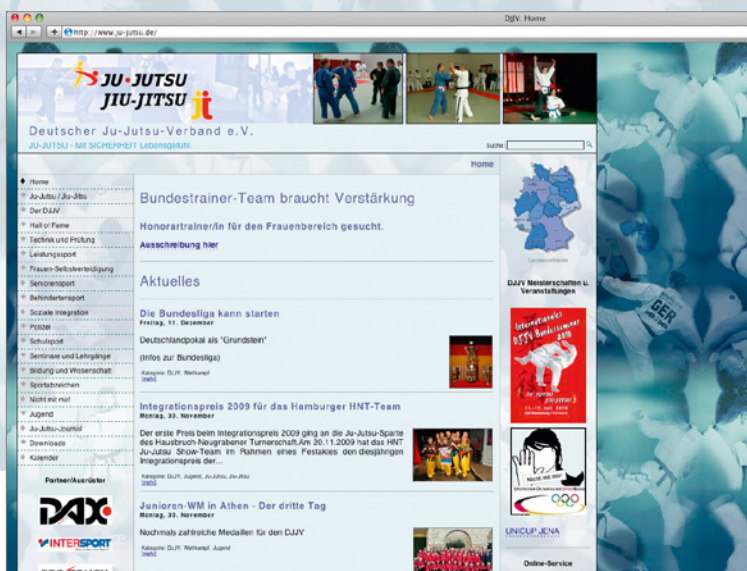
DJJV: Home

http://www.ju-jutsu.de/

JU-JUTSU
JIU-JITSU

Deutscher Ju-Jutsu-Verband e.V.

JU-JUTSU - MIT SICHERHEIT Lebensgefühl

Suche:

Home

Home
Ju-Jutsu / Jiu-Jitsu
Der DJJV
Hall of Fame
Technik und Prüfung
Leistungssport
Frauen-Selbstverteidigung
Seniorensport
Behindertensport
Soziale Integration
Polizei
Schulsport
Seminare und Lehrgänge
Bildung und Wissenschaft
Sportabzeichen
Nicht mit mir!
Jugend
Ju-Jutsu-Journal
Downloads
Kalender

Partner/Ausrüster

DAX

INTERSPORT

Bundestrainer-Team braucht Verstärkung

Honorartrainer/in für den Frauenbereich gesucht.

Ausschreibung hier

Aktuelles

Die Bundesliga kann starten
Freitag, 11. Dezember

Deutschlandpokal als "Grundstein"

(Infos zur Bundesliga)

Kategorie: DJJV, Wettkampf
[mehr]

Integrationspreis 2009 für das Hamburger HNT-Team
Montag, 30. November

Der erste Preis beim Integrationspreis 2009 ging an die Ju-Jutsu-Sparte des Hausbruch-Neugrabener Turnerschaft.Am 20.11.2009 hat das HNT Ju-Jutsu Show-Team im Rahmen eines Festaktes den diesjährigen Integrationspreis der...

Kategorie: DJJV, Jugend, Ju-Jutsu, Jiu-Jitsu
[mehr]

Junioren-WM in Athen - Der dritte Tag
Montag, 30. November

Nochmals zahlreiche Medaillen für den DJJV

Kategorie: DJJV, Wettkampf, Jugend
[mehr]

Landesverbände

DJJV Meisterschaften u. Veranstaltungen

Internationales DJJV Bundesseminar 2010

Nicht mit mir!

UNICUP JENA

Online-Service